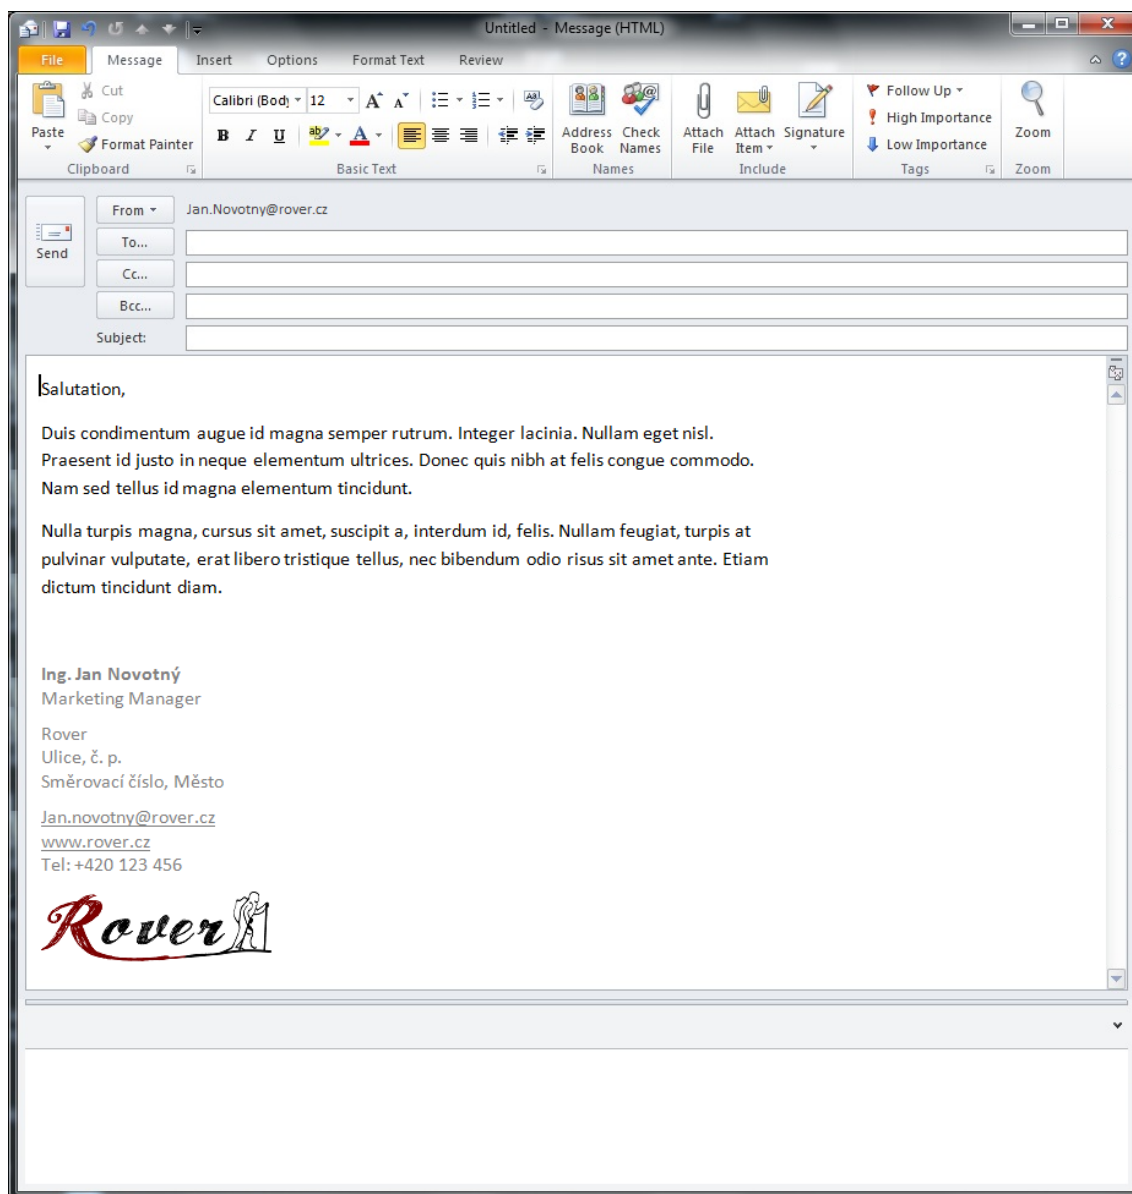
Untitled - Message (HTML)

File Message Insert Options Format Text Review

Paste
Cut
Copy
Format Painter
Clipboard

Calibri (Body) 12
B I U
Basic Text

Address Book Check Names
Names

Attach File Attach Item Signature
Include

Follow Up
High Importance
Low Importance
Tags

Zoom
Zoom

Send
From
Jan.Novotny@rover.cz
To...
Cc...
Bcc...
Subject:

Salutation,

Duis condimentum augue id magna semper rutrum. Integer lacinia. Nullam eget nisl. Praesent id justo in neque elementum ultrices. Donec quis nibh at felis congue commodo. Nam sed tellus id magna elementum tincidunt.

Nulla turpis magna, cursus sit amet, suscipit a, interdum id, felis. Nullam feugiat, turpis at pulvinar vulputate, erat libero tristique tellus, nec bibendum odio risus sit amet ante. Etiam dictum tincidunt diam.

Ing. Jan Novotný
Marketing Manager

Rover
Ulice, č. p.
Směrovací číslo, Město

Jan.novotny@rover.cz
www.rover.cz
Tel: +420 123 456

Rover